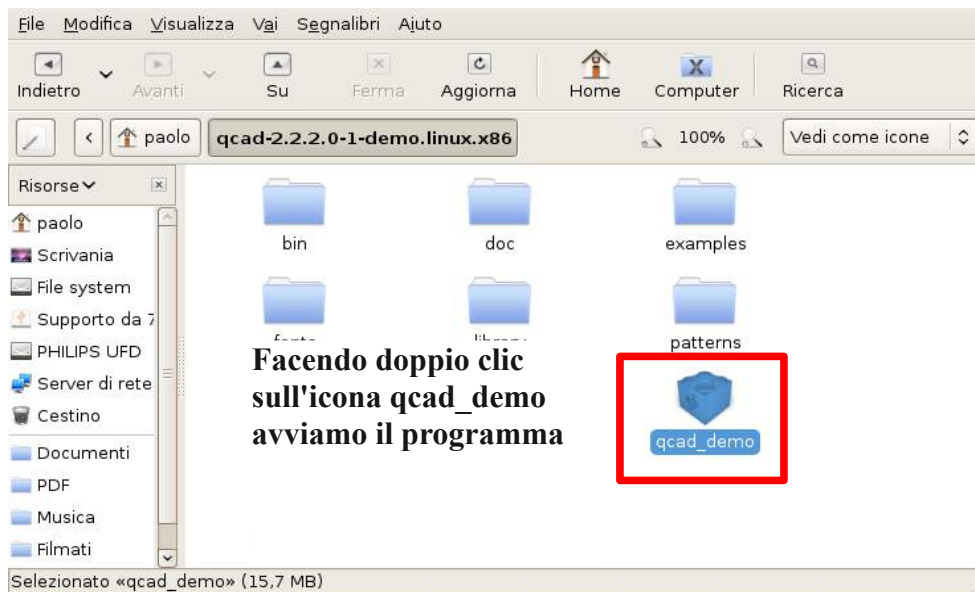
File Modifica Visualizza Vai Segnalibri Aiuto

Indietro Avanti Su Ferma Aggiorna Home Computer Ricerca

paolo qcad-2.2.2.0-1-demo.linux.x86 100% Vedi come icone

Risorse

paolo
Scrivania
File system
Supporto da 7
PHILIPS UFD
Server di rete
Cestino
Documenti
PDF
Musica
Filmati

bin doc examples

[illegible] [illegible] patterns

Facendo doppio clic sull'icona qcad_demo avviamo il programma

qcad_demo

Selezionato «qcad_demo» (15,7 MB)